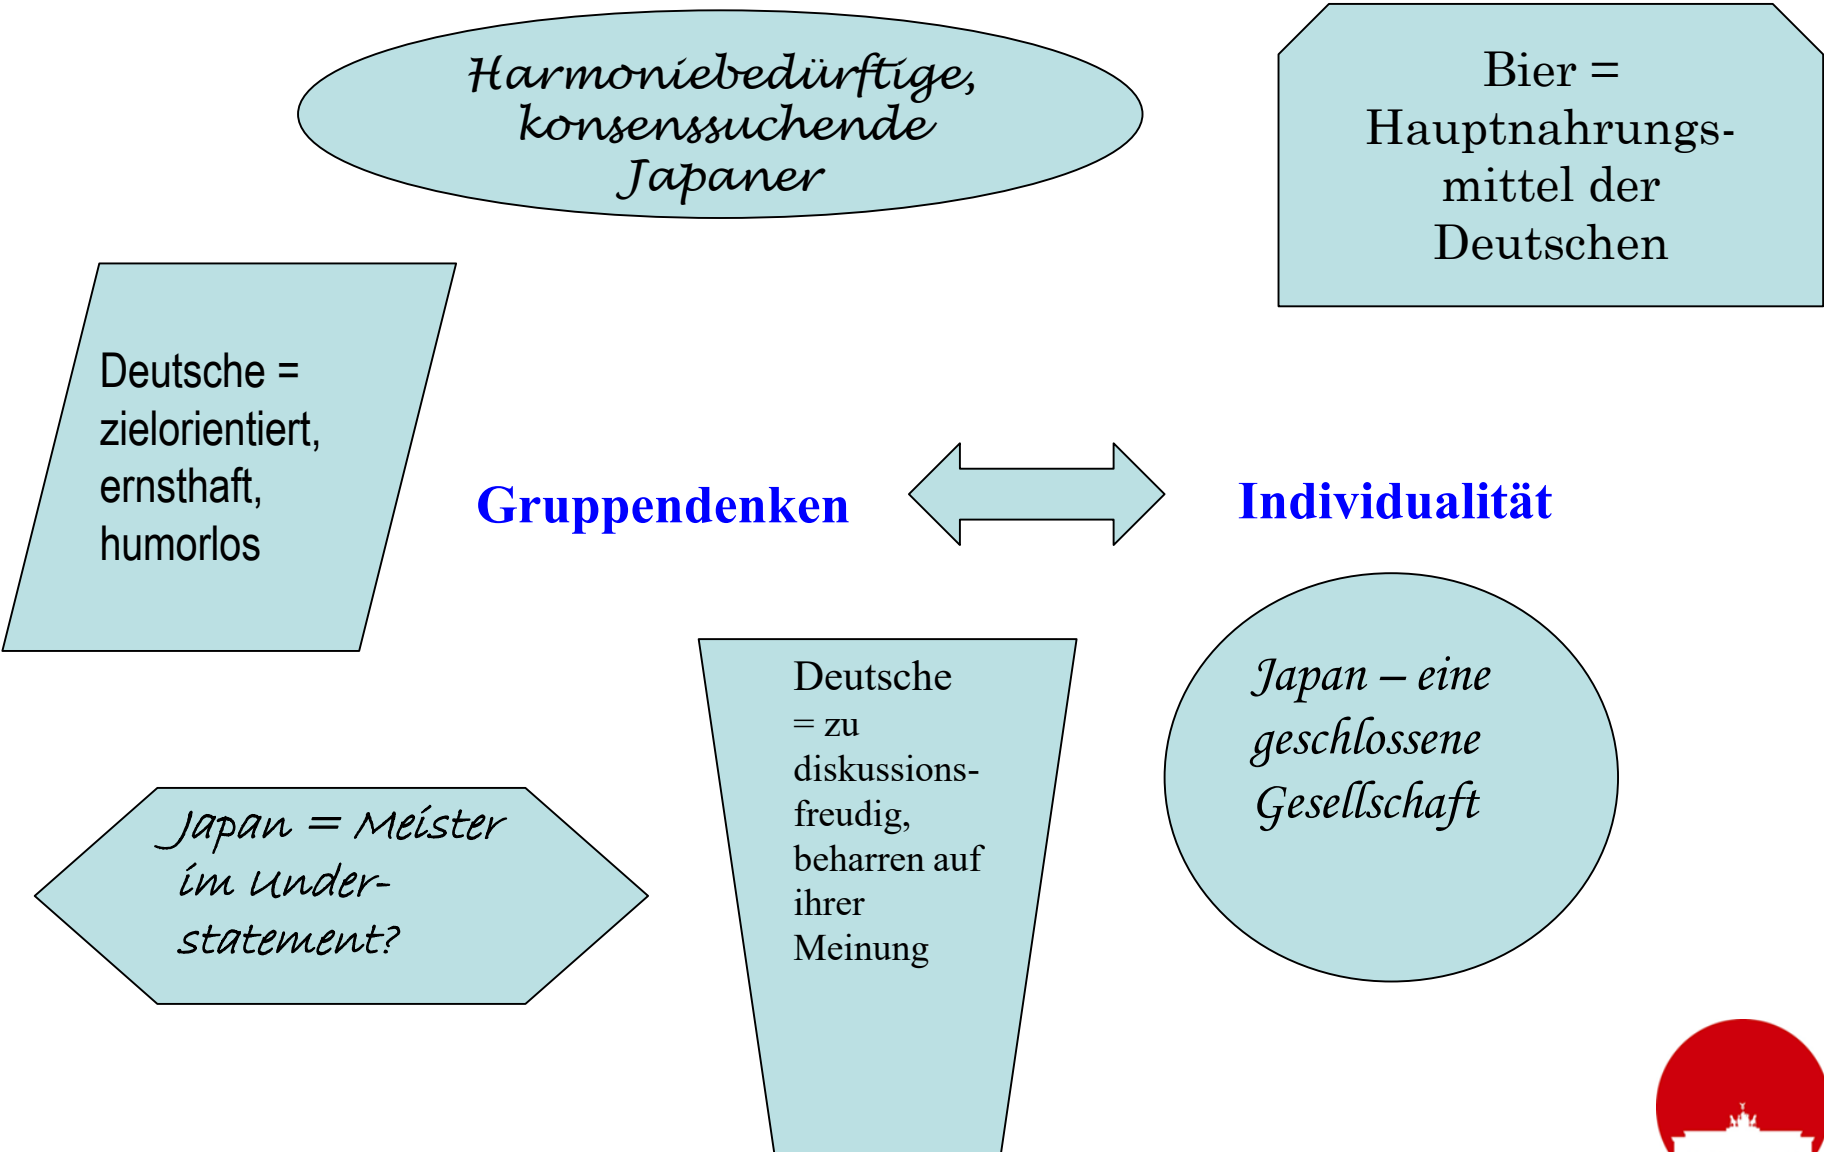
Harmoniebedürftige, konsenssuchende Japaner

Bier = Hauptnahrungsmittel der Deutschen

Deutsche = zielorientiert, ernsthaft, humorlos

Gruppendenken

Individualität

Deutsche = zu diskussionsfreudig, beharren auf ihrer Meinung

Japan – eine geschlossene Gesellschaft

Japan = Meister im Understatement?